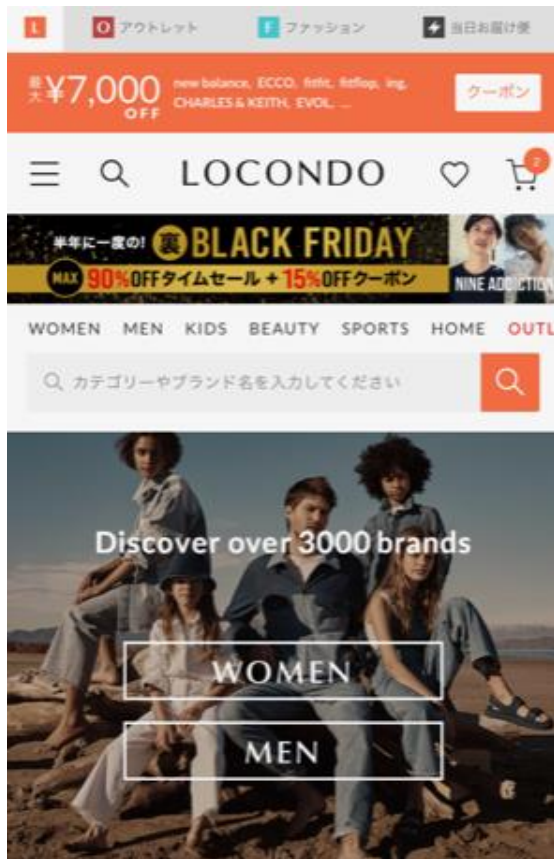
L O アウトレット F ファッション 当日お届け便

最大 ¥7,000 OFF new balance, ECCO, fitflt, fitflop, ing, CHARLES & KEITH, EVOL, ... クーポン

LOCONDO 2

半年に一度の! 裏 BLACK FRIDAY MAX 90%OFFタイムセール + 15%OFFクーポン NINE ADDICTION

WOMEN MEN KIDS BEAUTY SPORTS HOME OUTL

カテゴリーやブランド名を入力してください

Discover over 3000 brands

WOMEN

MEN